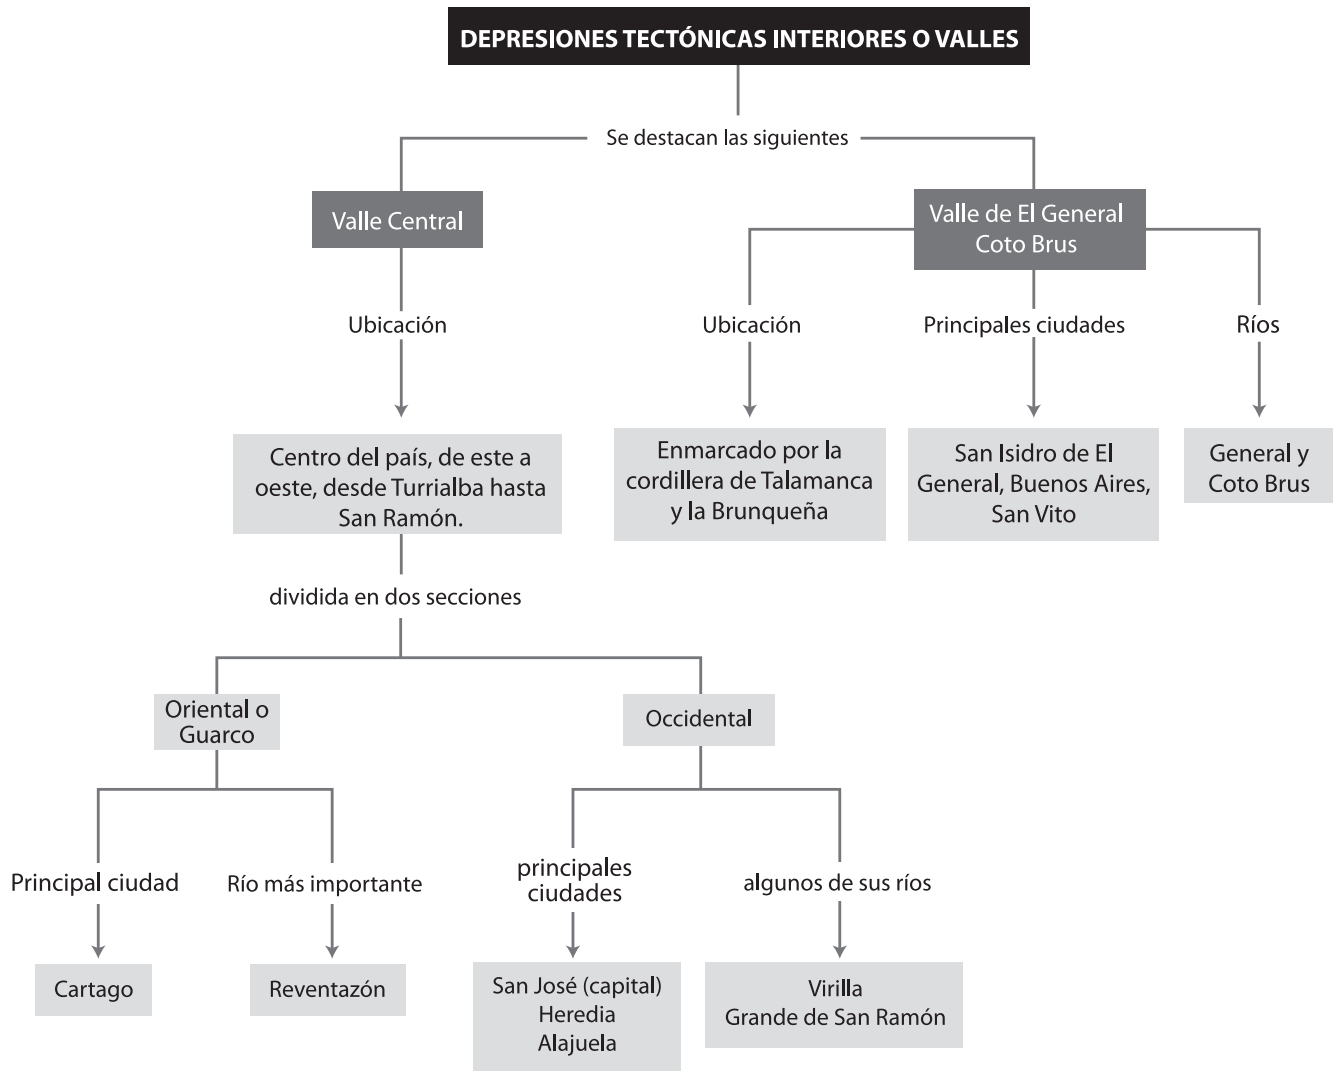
DEPRESIONES TECTÓNICAS INTERIORES O VALLES

Se destacan las siguientes

Valle Central

Ubicación

Centro del país, de este a oeste, desde Turrialba hasta San Ramón.

dividida en dos secciones

Oriental o Guarco

Principal ciudad

Cartago

Río más importante

Reventazón

Occidental

principales ciudades

San José (capital)
Heredia
Alajuela

algunos de sus ríos

Virilla
Grande de San Ramón

Valle de El General
Coto Brus

Ubicación

Enmarcado por la cordillera de Talamanca y la Brunqueña

Principales ciudades

San Isidro de El General, Buenos Aires, San Vito

Ríos

General y Coto Brus